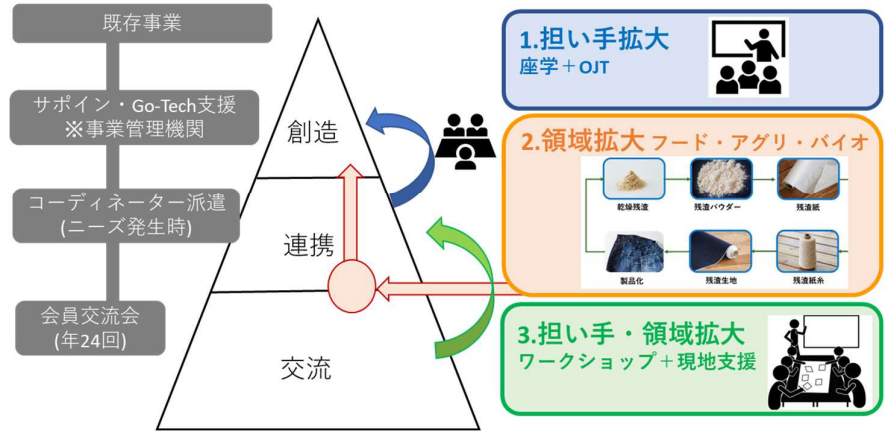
既存事業

サポイン・Go-Tech支援
※事業管理機関

コーディネーター派遣
(ニーズ発生時)

会員交流会
(年24回)

創造

連携

交流

1.担い手拡大
座学＋OJT

2.領域拡大 フード・アグリ・バイオ

乾燥残渣

残渣パウダー

残渣紙

製品化

残渣生地

残渣紙糸

3.担い手・領域拡大
ワークショップ＋現地支援